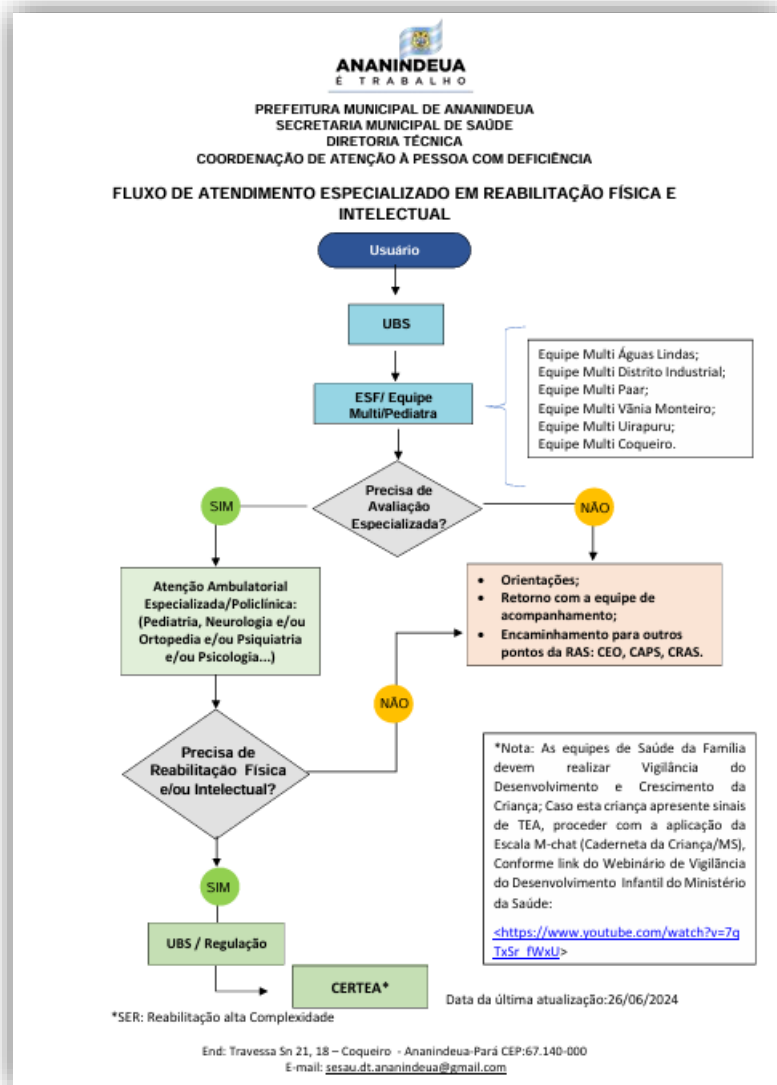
ANANINDEUA
É TRABALHO

PREFEITURA MUNICIPAL DE ANANINDEUA
SECRETARIA MUNICIPAL DE SAÚDE
DIRETORIA TÉCNICA
COORDENAÇÃO DE ATENÇÃO À PESSOA COM DEFICIÊNCIA

FLUXO DE ATENDIMENTO ESPECIALIZADO EM REABILITAÇÃO FÍSICA E INTELECTUAL

Usuário

UBS

ESF/ Equipe Multi/Pediatra

Equipe Multi Águas Lindas;
Equipe Multi Distrito Industrial;
Equipe Multi Paar;
Equipe Multi Vânia Monteiro;
Equipe Multi Uirapuru;
Equipe Multi Coqueiro.

SIM

Precisa de Avaliação Especializada?

NÃO

Atenção Ambulatorial Especializada/Policlínica: (Pediatria, Neurologia e/ou Ortopedia e/ou Psiquiatria e/ou Psicologia...)

- Orientações;
- Retorno com a equipe de acompanhamento;
- Encaminhamento para outros pontos da RAS: CEO, CAPS, CRAS.

NÃO

Precisa de Reabilitação Física e/ou Intelectual?

*Nota: As equipes de Saúde da Família devem realizar Vigilância do Desenvolvimento e Crescimento da Criança; Caso esta criança apresente sinais de TEA, proceder com a aplicação da Escala M-chat (Caderneta da Criança/MS), Conforme link do Webinário de Vigilância do Desenvolvimento Infantil do Ministério da Saúde:

<https://www.youtube.com/watch?v=7gTxSr_fWxU>

SIM

UBS / Regulação

CERTEA*

Data da última atualização:26/06/2024

*SER: Reabilitação alta Complexidade

End: Travessa Sn 21, 18 – Coqueiro - Ananindeua-Pará CEP:67.140-000
E-mail: sesau.dt.ananindeua@gmail.com